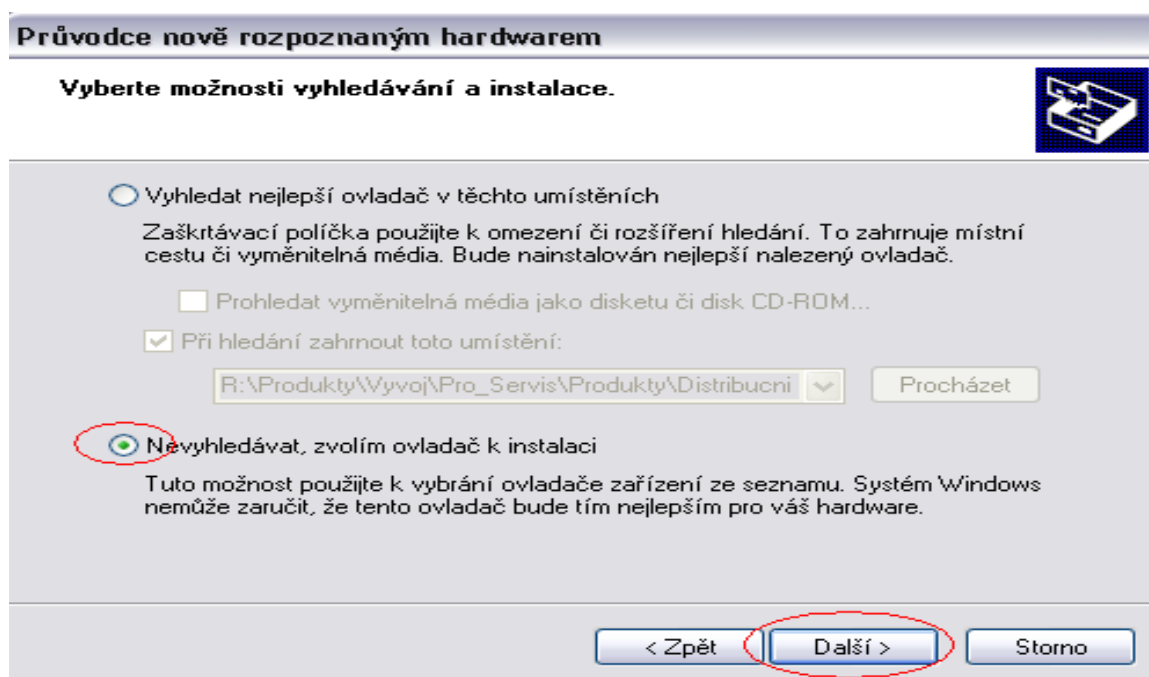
Průvodce nově rozpoznaným hardwarem

Vyberte možnosti vyhledávání a instalace.

Vyhledat nejlepší ovladač v těchto umístěních

Zaškrtávací políčka použijte k omezení či rozšíření hledání. To zahrnuje místní cestu či vyměnitelná média. Bude nainstalován nejlepší nalezený ovladač.

Prohledat vyměnitelná média jako disketu či disk CD-ROM...

Při hledání zahrnout toto umístění:

R:\Produkty\Vyvoj\Pro_Servis\Produkty\Distribucni

Procházet

Nevyhledávat, zvolím ovladač k instalaci

Tuto možnost použijte k vybrání ovladače zařízení ze seznamu. Systém Windows nemůže zaručit, že tento ovladač bude tím nejlepším pro váš hardware.

< Zpět

Další >

Storno